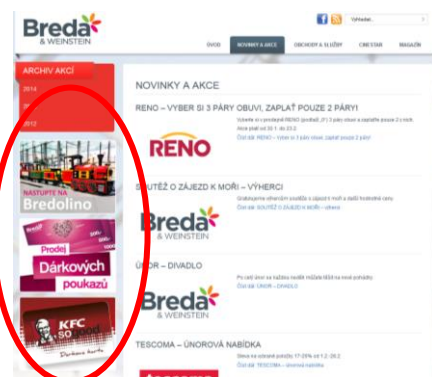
Breda & WEINSTEIN

Vyhledat...

ÚVOD | NOVINKY A AKCE | OBCHODY A SLUŽBY | CINESTAR | MAGAZÍN

ARCHIV AKCÍ

2014

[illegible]

2012

NASTUPTE NA Bredolino

Prodej Dárkových poukazů

KFC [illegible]

NOVINKY A AKCE

RENO – VYBER SI 3 PÁRY OBUVI, ZAPLAŤ POUZE 2 PÁRY!

RENO

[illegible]

Číst dál: RENO – Vyber si 3 páry obuvi, zaplať pouze 2 páry!

SOUTĚŽ O ZÁJEZD K MOŘI – VÝHERCI

Breda & WEINSTEIN

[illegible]

Číst dál: SOUTĚŽ O ZÁJEZD K MOŘI – výherci

ÚNOR – DIVADLO

Breda & WEINSTEIN

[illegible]

Číst dál: ÚNOR – DIVADLO

TESCOMA – ÚNOROVÁ NABÍDKA

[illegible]

Číst dál: TESCOMA – únorová nabídka